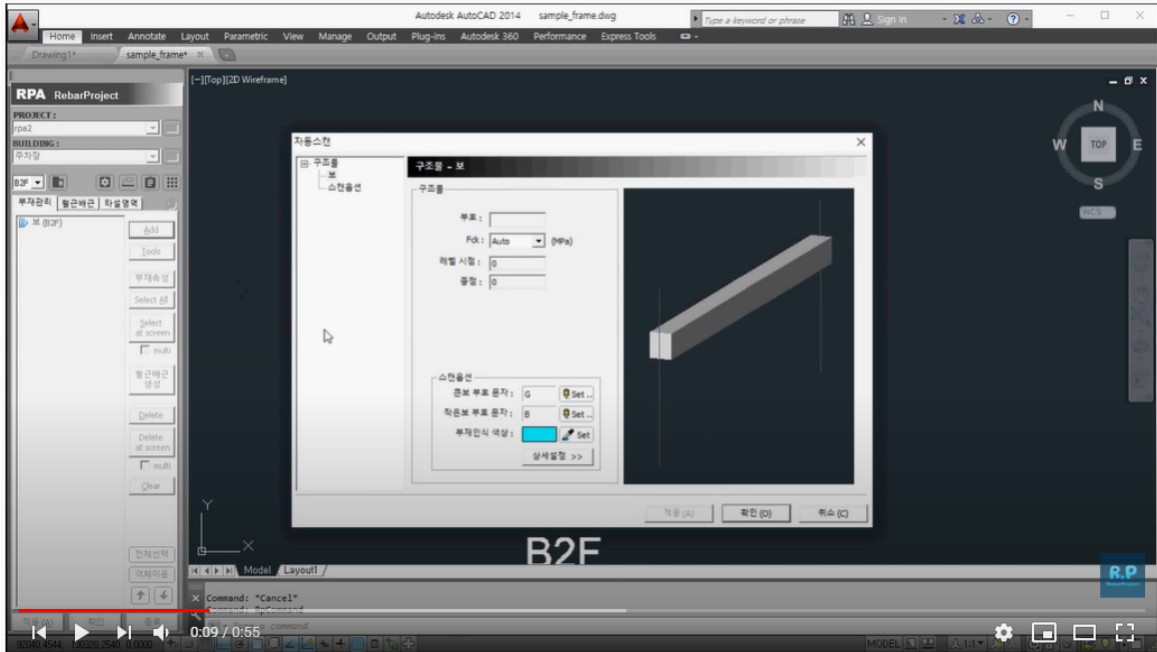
Autodesk AutoCAD 2014 sample_frame.dwg
Type a keyword or phrase
Sign In
Home Insert Annotate Layout Parametric View Manage Output Plug-ins Autodesk 360 Performance Express Tools
Drawing1* sample_frame*
[-][Top][2D Wireframe]
RPA RebarProject
PROJECT :
rpa2
BUILDING :
주차장
B2F
부재관리 철근배근 타설영역
보 (B2F)
Add
Tools
부재속성
Select All
Select at screen
multi
철근배근 생성
Delete
Delete at screen
multi
Clear
전체선택
객체이동
자동스캔
구조물
보
스캔옵션
구조물 - 보
구조물
부호 :
Fck : Auto (MPa)
레벨 시점 : 0
종점 : 0
스캔옵션
큰보 부호 문자 : G Set...
작은보 부호 문자 : B Set...
부재인식 색상 : Set
상세설정 >>
적용 (A) 확인 (O) 취소 (C)
N
W TOP E
S
WCS
B2F
Model Layout1
Command: "Cancel"
Command: RpCommand
0:09 / 0:55
R.P
MODEL